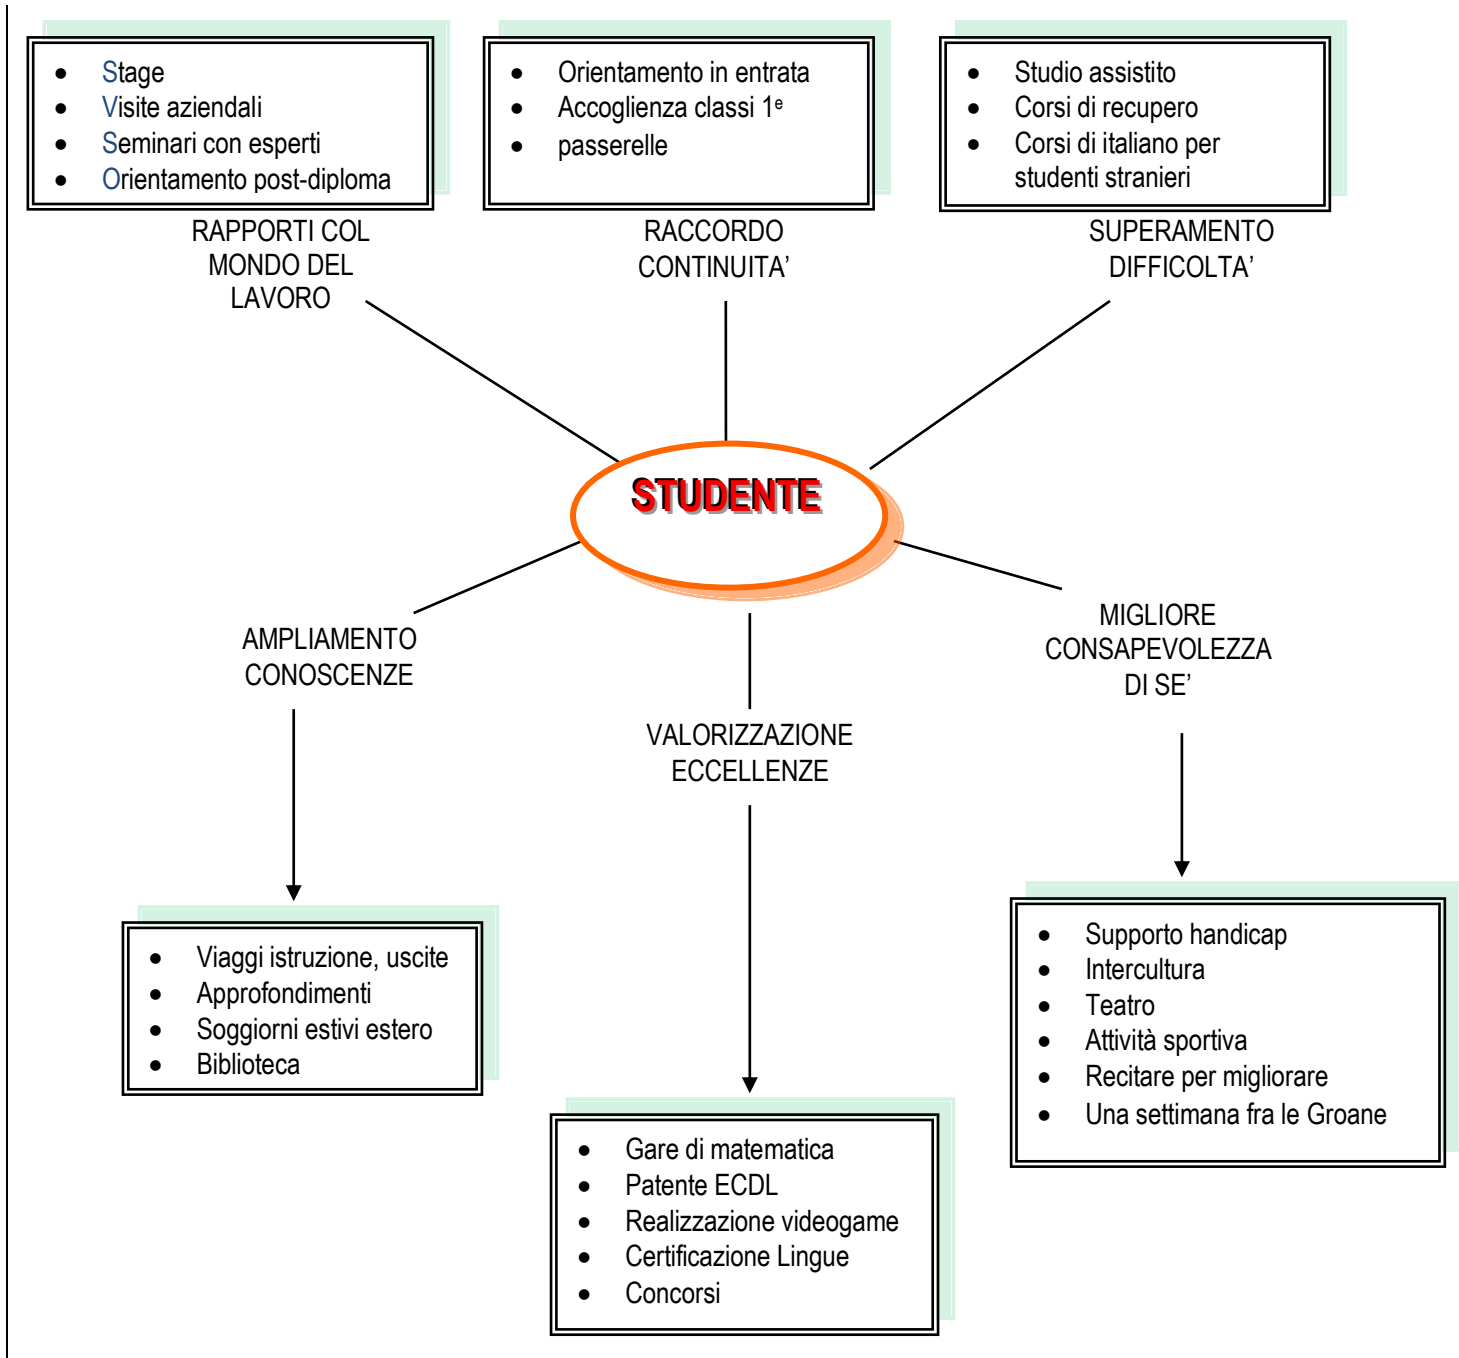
- Stage
- Visite aziendali
- Seminari con esperti
- Orientamento post-diploma

- Orientamento in entrata
- Accoglienza classi 1$^{e}$
- passerelle

- Studio assistito
- Corsi di recupero
- Corsi di italiano per studenti stranieri

RAPPORTI COL MONDO DEL LAVORO

RACCORDO CONTINUITA’

SUPERAMENTO DIFFICOLTA’

STUDENTE

AMPLIAMENTO CONOSCENZE

MIGLIORE CONSAPEVOLEZZA DI SE’

VALORIZZAZIONE ECCELLENZE

- Viaggi istruzione, uscite
- Approfondimenti
- Soggiorni estivi estero
- Biblioteca

- Supporto handicap
- Intercultura
- Teatro
- Attività sportiva
- Recitare per migliorare
- Una settimana fra le Groane

- Gare di matematica
- Patente ECDL
- Realizzazione videogame
- Certificazione Lingue
- Concorsi